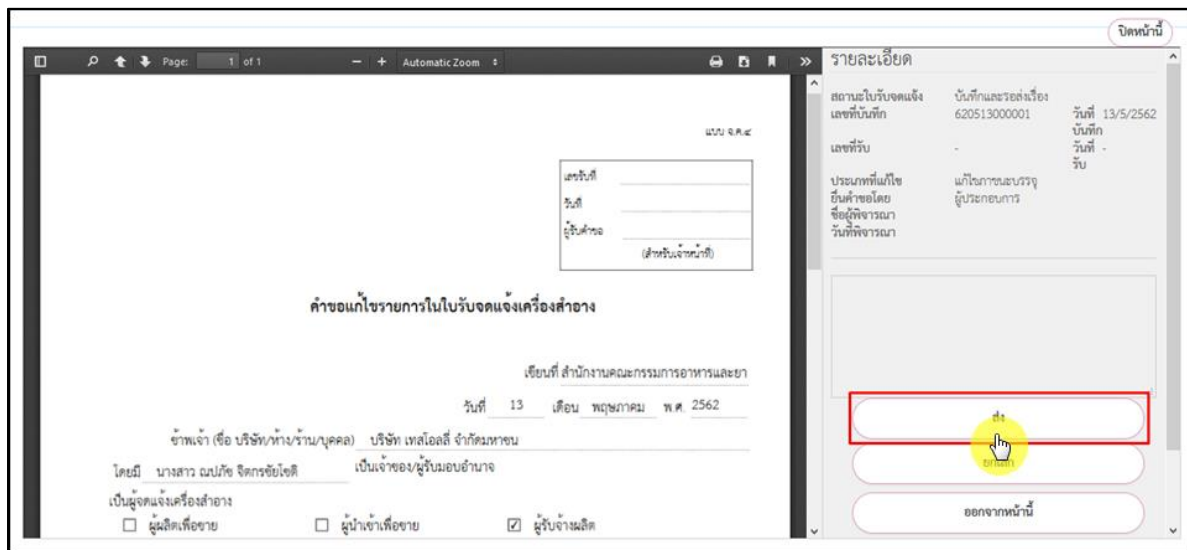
ปิดหน้านี้

Page: 1 of 1 Automatic Zoom

แบบ จ.ค.๔

เลขรับที่
วันที่
ผู้รับคำขอ
(สำหรับเจ้าหน้าที่)

คำขอแก้ไขรายการในใบรับจดแจ้งเครื่องสำอาง

เขียนที่ สำนักงานคณะกรรมการอาหารและยา

วันที่ 13 เดือน พฤษภาคม พ.ศ. 2562

ข้าพเจ้า (ชื่อ บริษัท/ห้าง/ร้าน/บุคคล) บริษัท เทสโอลลี่ จำกัดมหาชน

โดยมี นางสาว ณปภัช จิตรชัยโชติ เป็นเจ้าของ/ผู้รับมอบอำนาจ

เป็นผู้จดแจ้งเครื่องสำอาง

☐ ผู้ผลิตเพื่อขาย ☐ ผู้นำเข้าเพื่อขาย ☑ ผู้รับจ้างผลิต

รายละเอียด

สถานะใบรับจดแจ้ง บันทึกและรอส่งเรื่อง
เลขที่บันทึก 620513000001 วันที่บันทึก 13/5/2562
เลขที่รับ - วันที่รับ -
ประเภทที่แก้ไข แก้ไขภาชนะบรรจุ
ยื่นคำขอโดย ผู้ประกอบการ
ชื่อผู้พิจารณา
วันที่พิจารณา

ส่ง
ยกเลิก
ออกจากหน้านี้